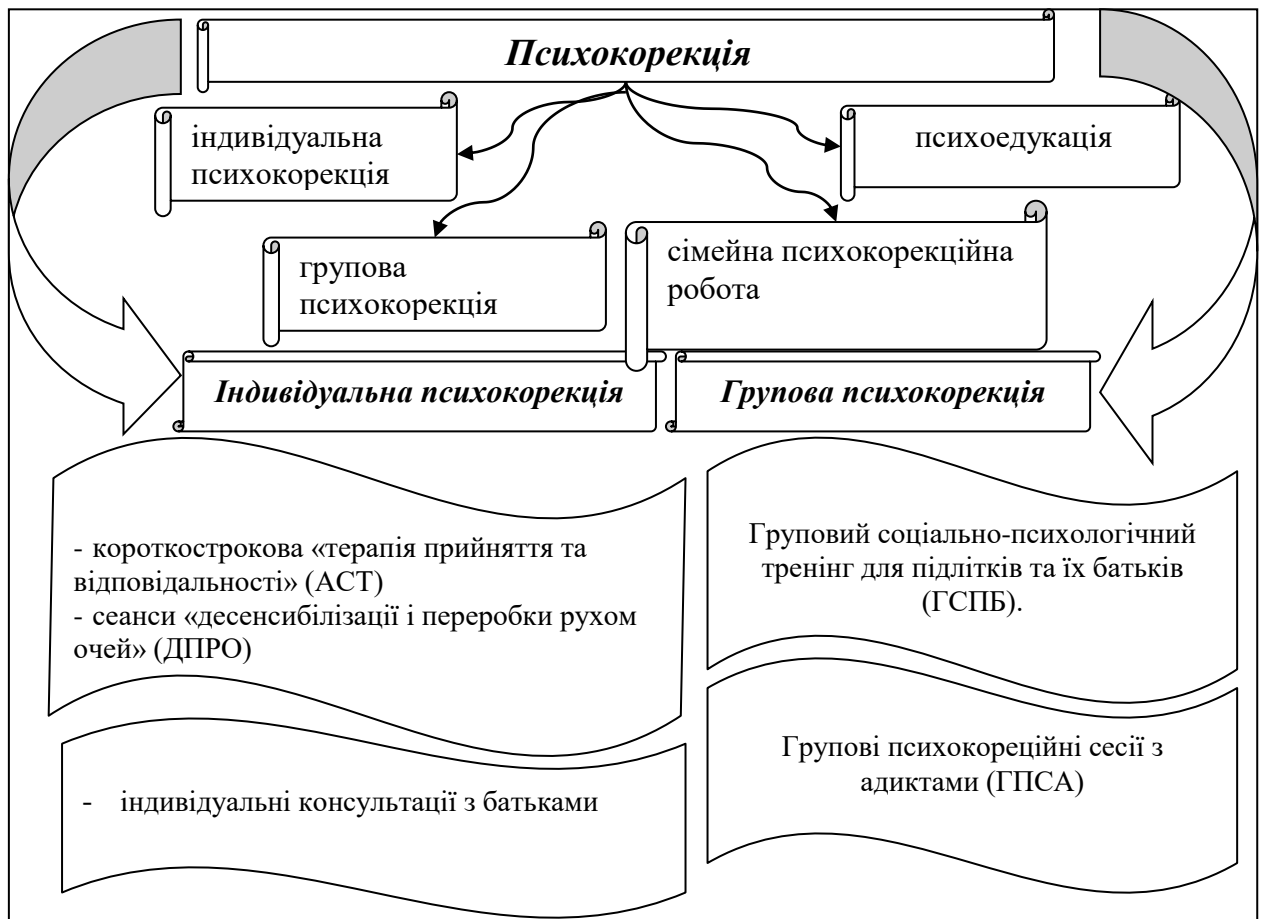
Психокорекція

індивідуальна психокорекція

психоедукація

групова психокорекція

сімейна психокорекційна робота

Індивідуальна психокорекція

Групова психокорекція

- короткострокова «терапія прийняття та відповідальності» (АСТ)
- сеанси «десенсибілізації і переробки рухом очей» (ДПРО)

Груповий соціально-психологічний тренінг для підлітків та їх батьків (ГСПБ).

- індивідуальні консультації з батьками

Групові психокореційні сесії з адиктами (ГПСА)